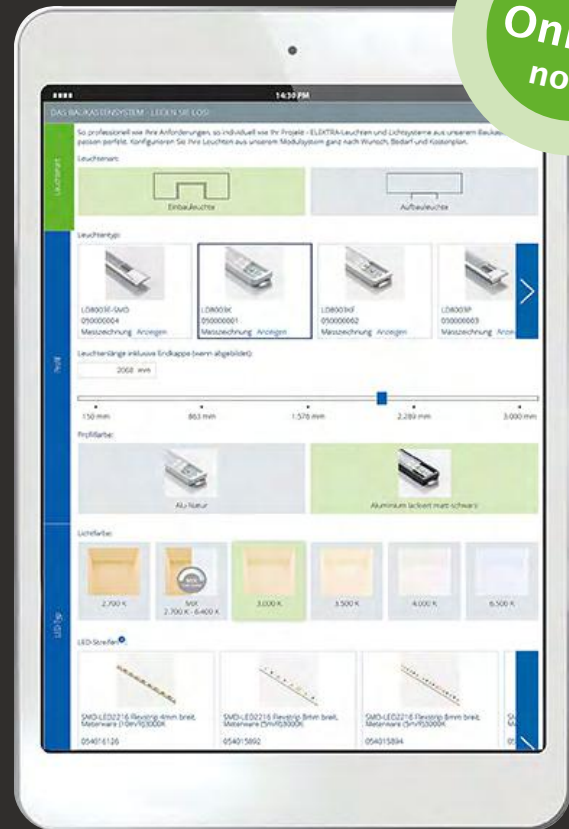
Onl
no

14:30 PM

DAS BAUKASTENSYSTEM - LEGEN SIE LOS!

So professionell wie Ihre Anforderungen, so individuell wie Ihr Projekt - ELEKTRA-Leuchten und Lichtsysteme aus unserem Baukas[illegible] passen perfekt. Konfigurieren Sie Ihre Leuchten aus unserem Modulsystem ganz nach Wunsch, Bedarf und Kostenplan.

Leuchtenart

Leuchtenart:

Einbauleuchte

Aufbauleuchte

Leuchtentyp:

LD8003E-SMD
050000004
Masszeichnung Anzeigen

LD8003K
050000001
Masszeichnung Anzeigen

LD8003Kf
050000062
Masszeichnung Anzeigen

LD8003P
050000063
Masszeichnung Anze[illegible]

Profil

Leuchtenlänge inklusive Endkappe (wenn abgebildet):

2068 mm

150 mm
863 mm
1.576 mm
2.289 mm
3.000 mm

Profilfarbe:

ALU Natur

Aluminium lackiert matt schwarz

LED Typ

Lichtfarbe:

2.700 K

MIX
2.700 K - 6.400 K

3.000 K

3.500 K

4.000 K

6.500 K

LED-Streifen

SMD-LED2216 Flexstrip 4mm breit, Meterware (10mW)3000K
054016126

SMD-LED2216 Flexstrip 8mm breit, Meterware (5mW)3000K
054015892

SMD-LED2216 Flexstrip 8mm breit, Meterware (5mW)3000K
054015894